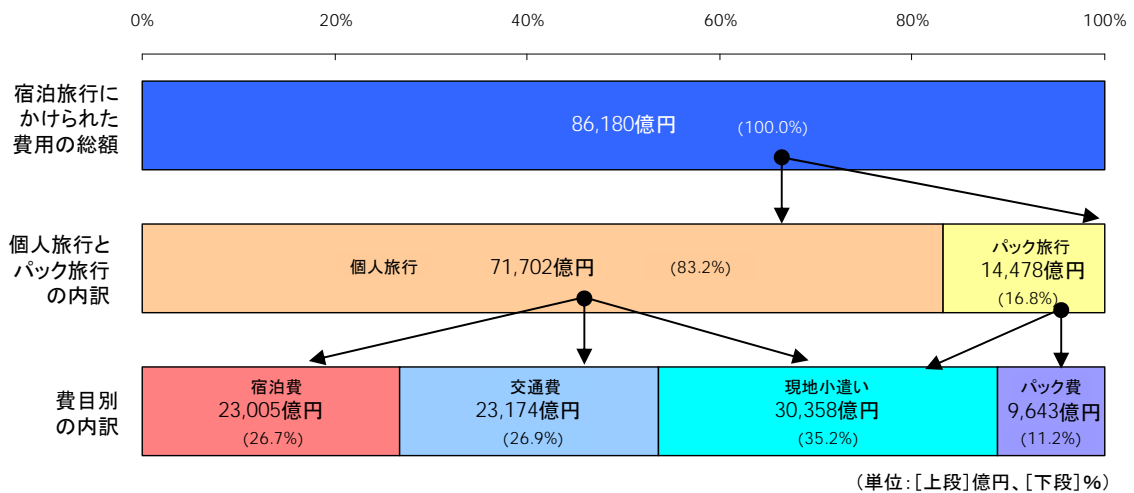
0%
20%
40%
60%
80%
100%

宿泊旅行にかけられた費用の総額

86,180億円 (100.0%)

個人旅行とパック旅行の内訳

個人旅行 71,702億円 (83.2%)

パック旅行 14,478億円 (16.8%)

費目別の内訳

宿泊費 23,005億円 (26.7%)

交通費 23,174億円 (26.9%)

現地小遣い 30,358億円 (35.2%)

パック費 9,643億円 (11.2%)

（単位：［上段］億円、［下段］%）